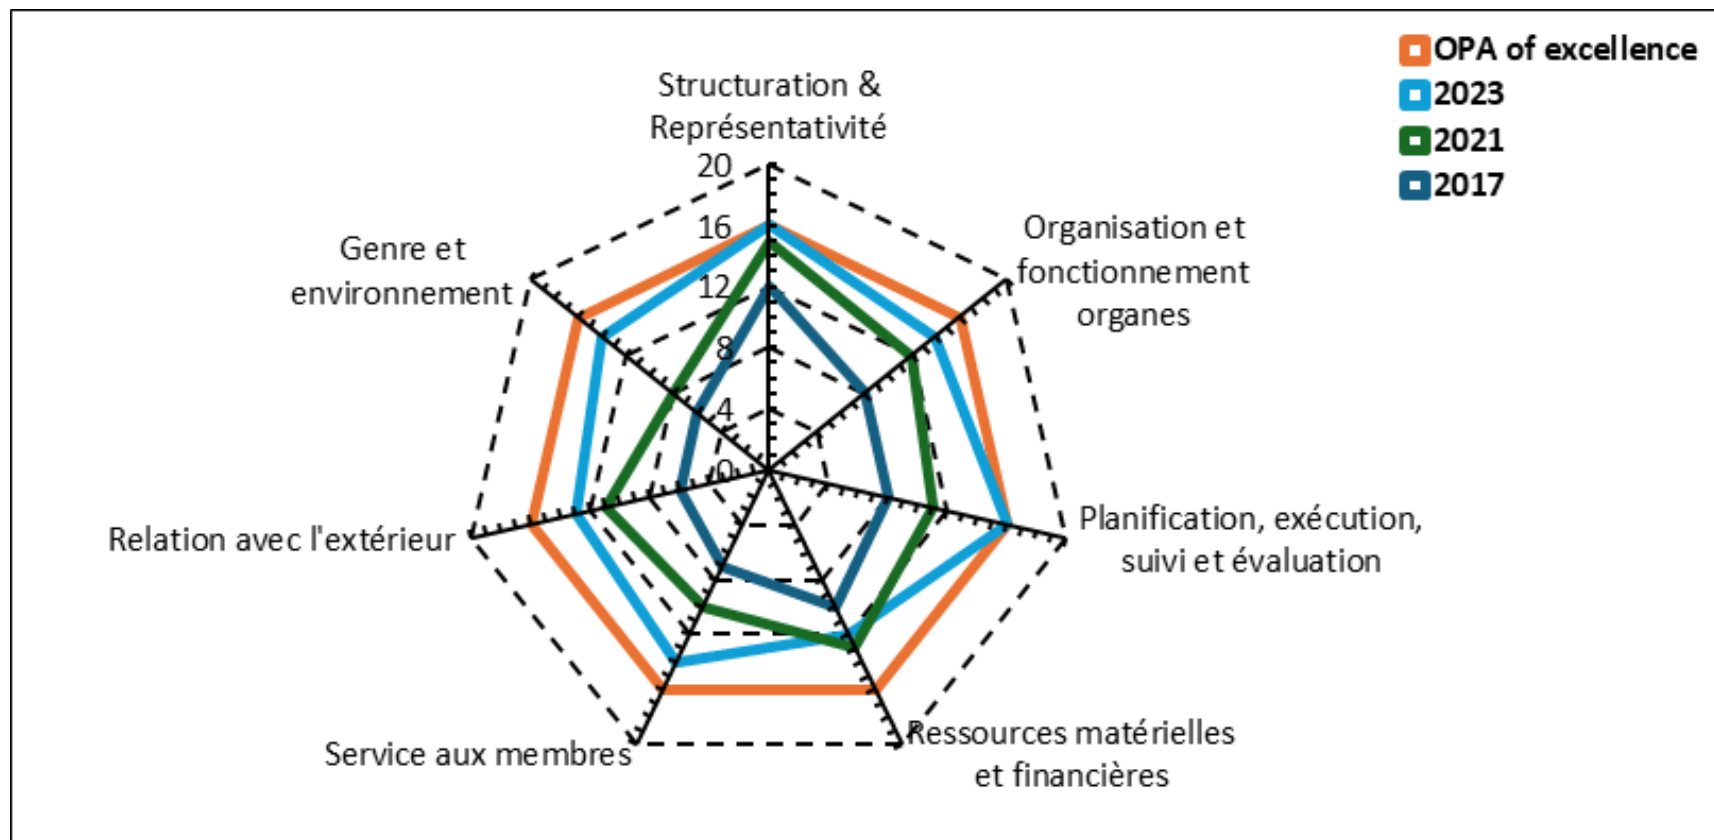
OPA of excellence
2023
2021
2017

Structuration & Représentativité

20
16
12
8
4
0

Organisation et fonctionnement organes

Planification, exécution, suivi et évaluation

Ressources matérielles et financières

Service aux membres

Relation avec l'extérieur

Genre et environnement